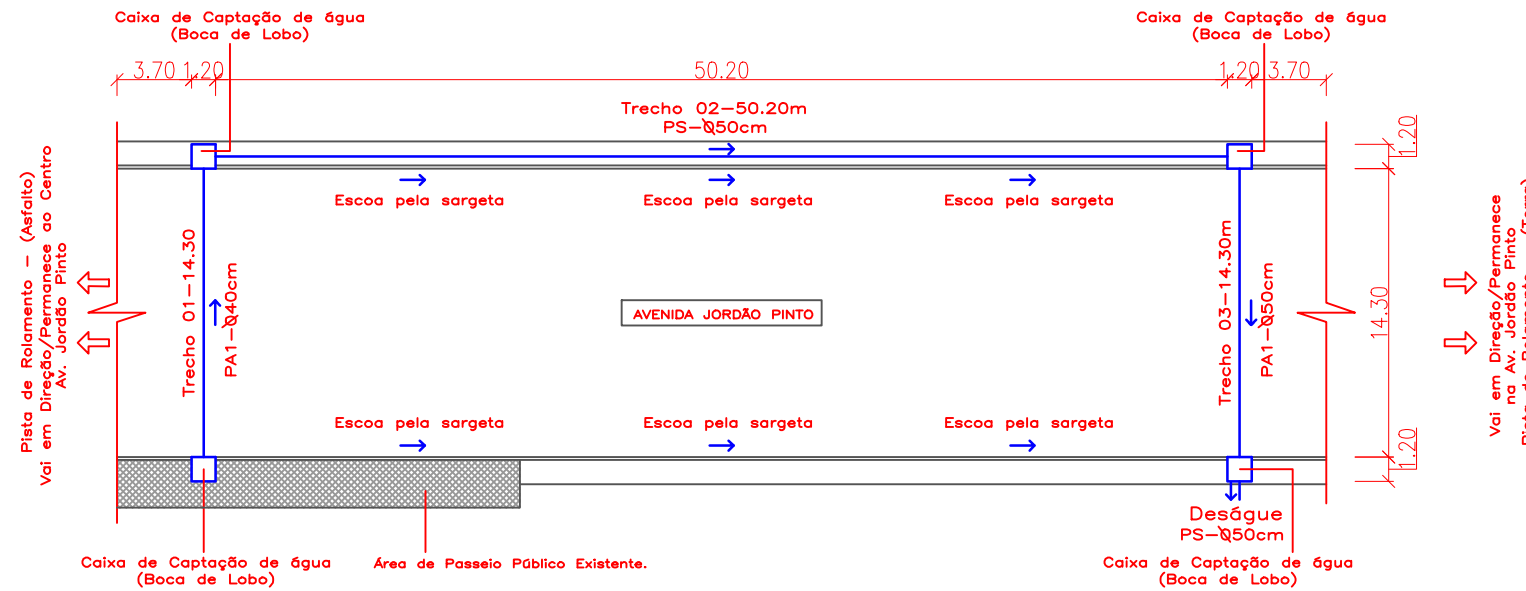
Caixa de Captação de água
(Boca de Lobo)

Caixa de Captação de água
(Boca de Lobo)

3.70 1.20 50.20 1.20 3.70

Trecho 02–50.20m
PS–Ø50cm

1.20

Escoa pela sargeta
Escoa pela sargeta
Escoa pela sargeta

Pista de Rolamento – (Asfalto)
Vai em Direção/Permanece ao Centro
Av. Jordão Pinto

Trecho 01–14.30
PA1–Ø40cm

AVENIDA JORDÃO PINTO

Trecho 03–14.30m
PA1–Ø50cm

14.30

Vai em Direção/Permanece
na Av. Jordão Pinto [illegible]

Escoa pela sargeta
Escoa pela sargeta
Escoa pela sargeta

1.20

Deságue
PS–Ø50cm

Caixa de Captação de água
(Boca de Lobo)

Área de Passeio Público Existente.

Caixa de Captação de água
(Boca de Lobo)